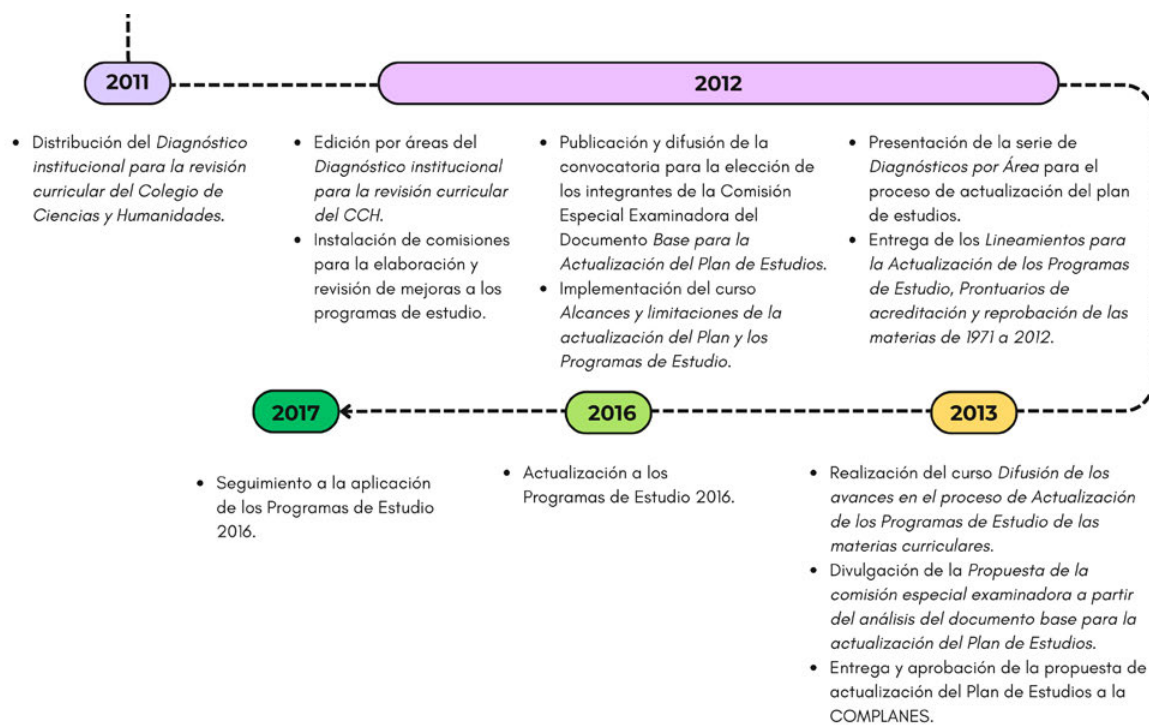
2011

2012

• Distribución del Diagnóstico institucional para la revisión curricular del Colegio de Ciencias y Humanidades.

• Edición por áreas del Diagnóstico institucional para la revisión curricular del CCH.
• Instalación de comisiones para la elaboración y revisión de mejoras a los programas de estudio.

• Publicación y difusión de la convocatoria para la elección de los integrantes de la Comisión Especial Examinadora del Documento Base para la Actualización del Plan de Estudios.
• Implementación del curso Alcances y limitaciones de la actualización del Plan y los Programas de Estudio.

• Presentación de la serie de Diagnósticos por Área para el proceso de actualización del plan de estudios.
• Entrega de los Lineamientos para la Actualización de los Programas de Estudio, Prontuarios de acreditación y reprobación de las materias de 1971 a 2012.

2017

2016

2013

• Seguimiento a la aplicación de los Programas de Estudio 2016.

• Actualización a los Programas de Estudio 2016.

• Realización del curso Difusión de los avances en el proceso de Actualización de los Programas de Estudio de las materias curriculares.
• Divulgación de la Propuesta de la comisión especial examinadora a partir del análisis del documento base para la actualización del Plan de Estudios.
• Entrega y aprobación de la propuesta de actualización del Plan de Estudios a la COMPLANES.